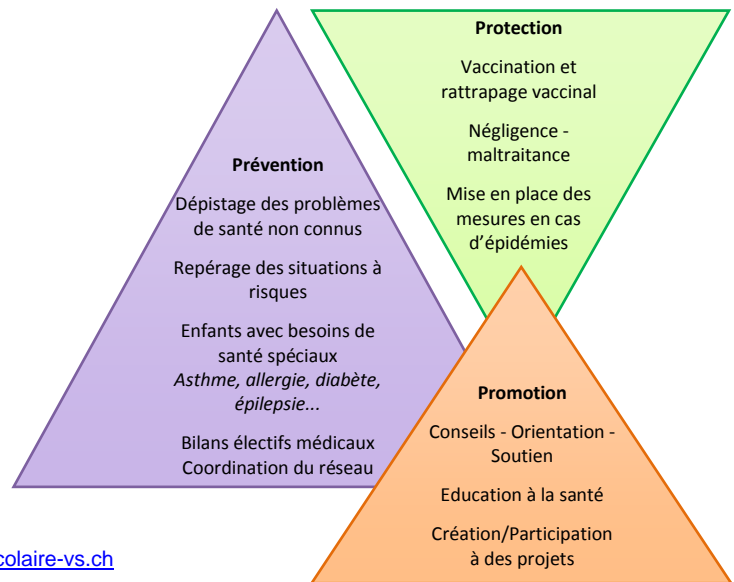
Protection

Vaccination et rattrapage vaccinal

Négligence - maltraitance

Mise en place des mesures en cas d'épidémies

Prévention

Dépistage des problèmes de santé non connus

Repérage des situations à risques

Enfants avec besoins de santé spéciaux
*Asthme, allergie, diabète, épilepsie...*

Bilans électifs médicaux
Coordination du réseau

Promotion

Conseils - Orientation - Soutien

Education à la santé

Création/Participation à des projets

colaire-vs.ch